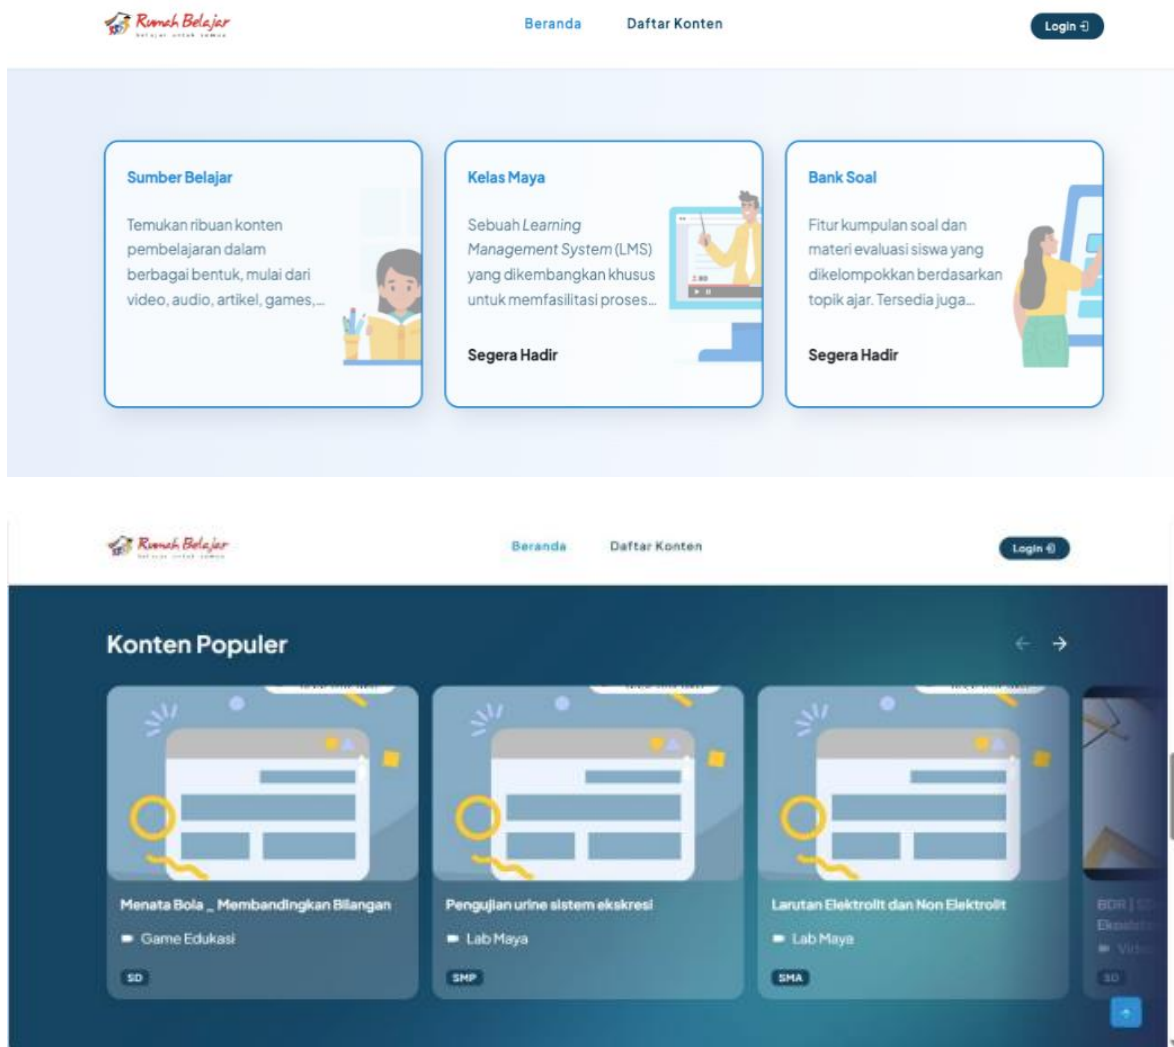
Rumah Belajar
belajar untuk semua

Beranda Daftar Konten

Login

Sumber Belajar

Temukan ribuan konten pembelajaran dalam berbagai bentuk, mulai dari video, audio, artikel, games,...

Kelas Maya

Sebuah *Learning Management System* (LMS) yang dikembangkan khusus untuk memfasilitasi proses...

Segera Hadir

Bank Soal

Fitur kumpulan soal dan materi evaluasi siswa yang dikelompokkan berdasarkan topik ajar. Tersedia juga...

Segera Hadir

Rumah Belajar
belajar untuk semua

Beranda Daftar Konten

Login

Konten Populer

Menata Bola _ Membandingkan Bilangan

Game Edukasi

SD

Pengujian urine sistem ekskresi

Lab Maya

SMP

Larutan Elektrolit dan Non Elektrolit

Lab Maya

SMA

BDR | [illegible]
Ekosis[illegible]

Vid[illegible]

SD